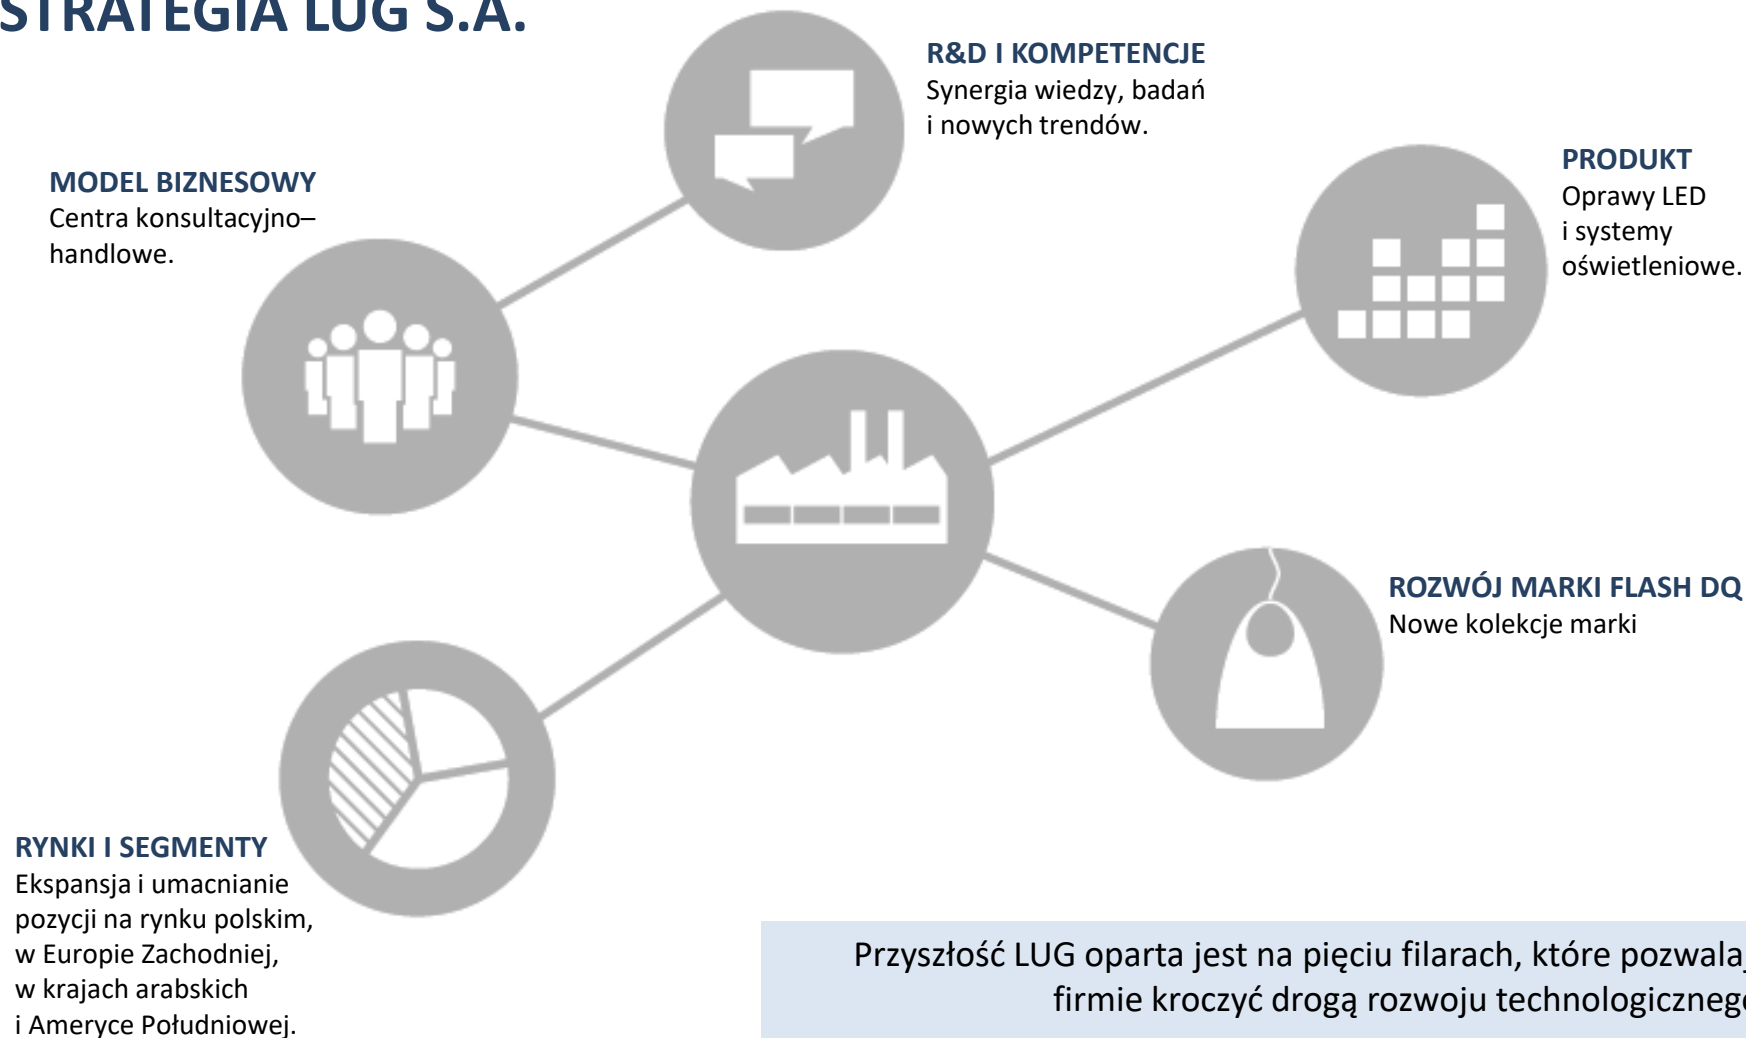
STRATEGIA LUG S.A.

R&D I KOMPETENCJE
Synergia wiedzy, badań i nowych trendów.

MODEL BIZNESOWY
Centra konsultacyjno–handlowe.

PRODUKT
Oprawy LED i systemy oświetleniowe.

ROZWÓJ MARKI FLASH DQ
Nowe kolekcje marki

RYNKI I SEGMENTY
Ekspansja i umacnianie pozycji na rynku polskim, w Europie Zachodniej, w krajach arabskich i Ameryce Południowej.

Przyszłość LUG oparta jest na pięciu filarach, które pozwala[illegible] firmie kroczyć drogą rozwoju technologiczneg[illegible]